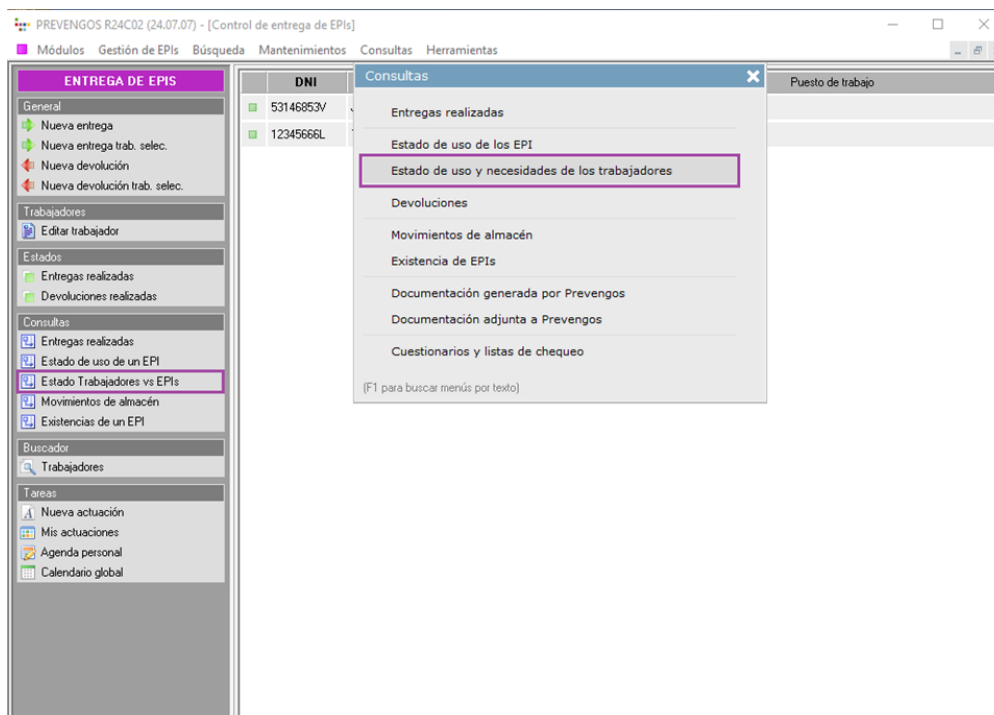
PREVENGOS R24C02 (24.07.07) - [Control de entrega de EPIs]

Módulos Gestión de EPIs Búsqueda Mantenimientos Consultas Herramientas

ENTREGA DE EPIS

General
Nueva entrega
Nueva entrega trab. selec.
Nueva devolución
Nueva devolución trab. selec.

Trabajadores
Editar trabajador

Estados
Entregas realizadas
Devoluciones realizadas

Consultas
Entregas realizadas
Estado de uso de un EPI
Estado Trabajadores vs EPIs
Movimientos de almacén
Existencias de un EPI

Buscador
Trabajadores

Tareas
Nueva actuación
Mis actuaciones
Agenda personal
Calendario global

| DNI | | Puesto de trabajo |
|---|---|---|
| 53146853V | J | |
| 12345666L | T | |

Consultas

Entregas realizadas

Estado de uso de los EPI
Estado de uso y necesidades de los trabajadores

Devoluciones

Movimientos de almacén
Existencia de EPIs

Documentación generada por Prevengos
Documentación adjunta a Prevengos

Cuestionarios y listas de chequeo

(F1 para buscar menús por texto)